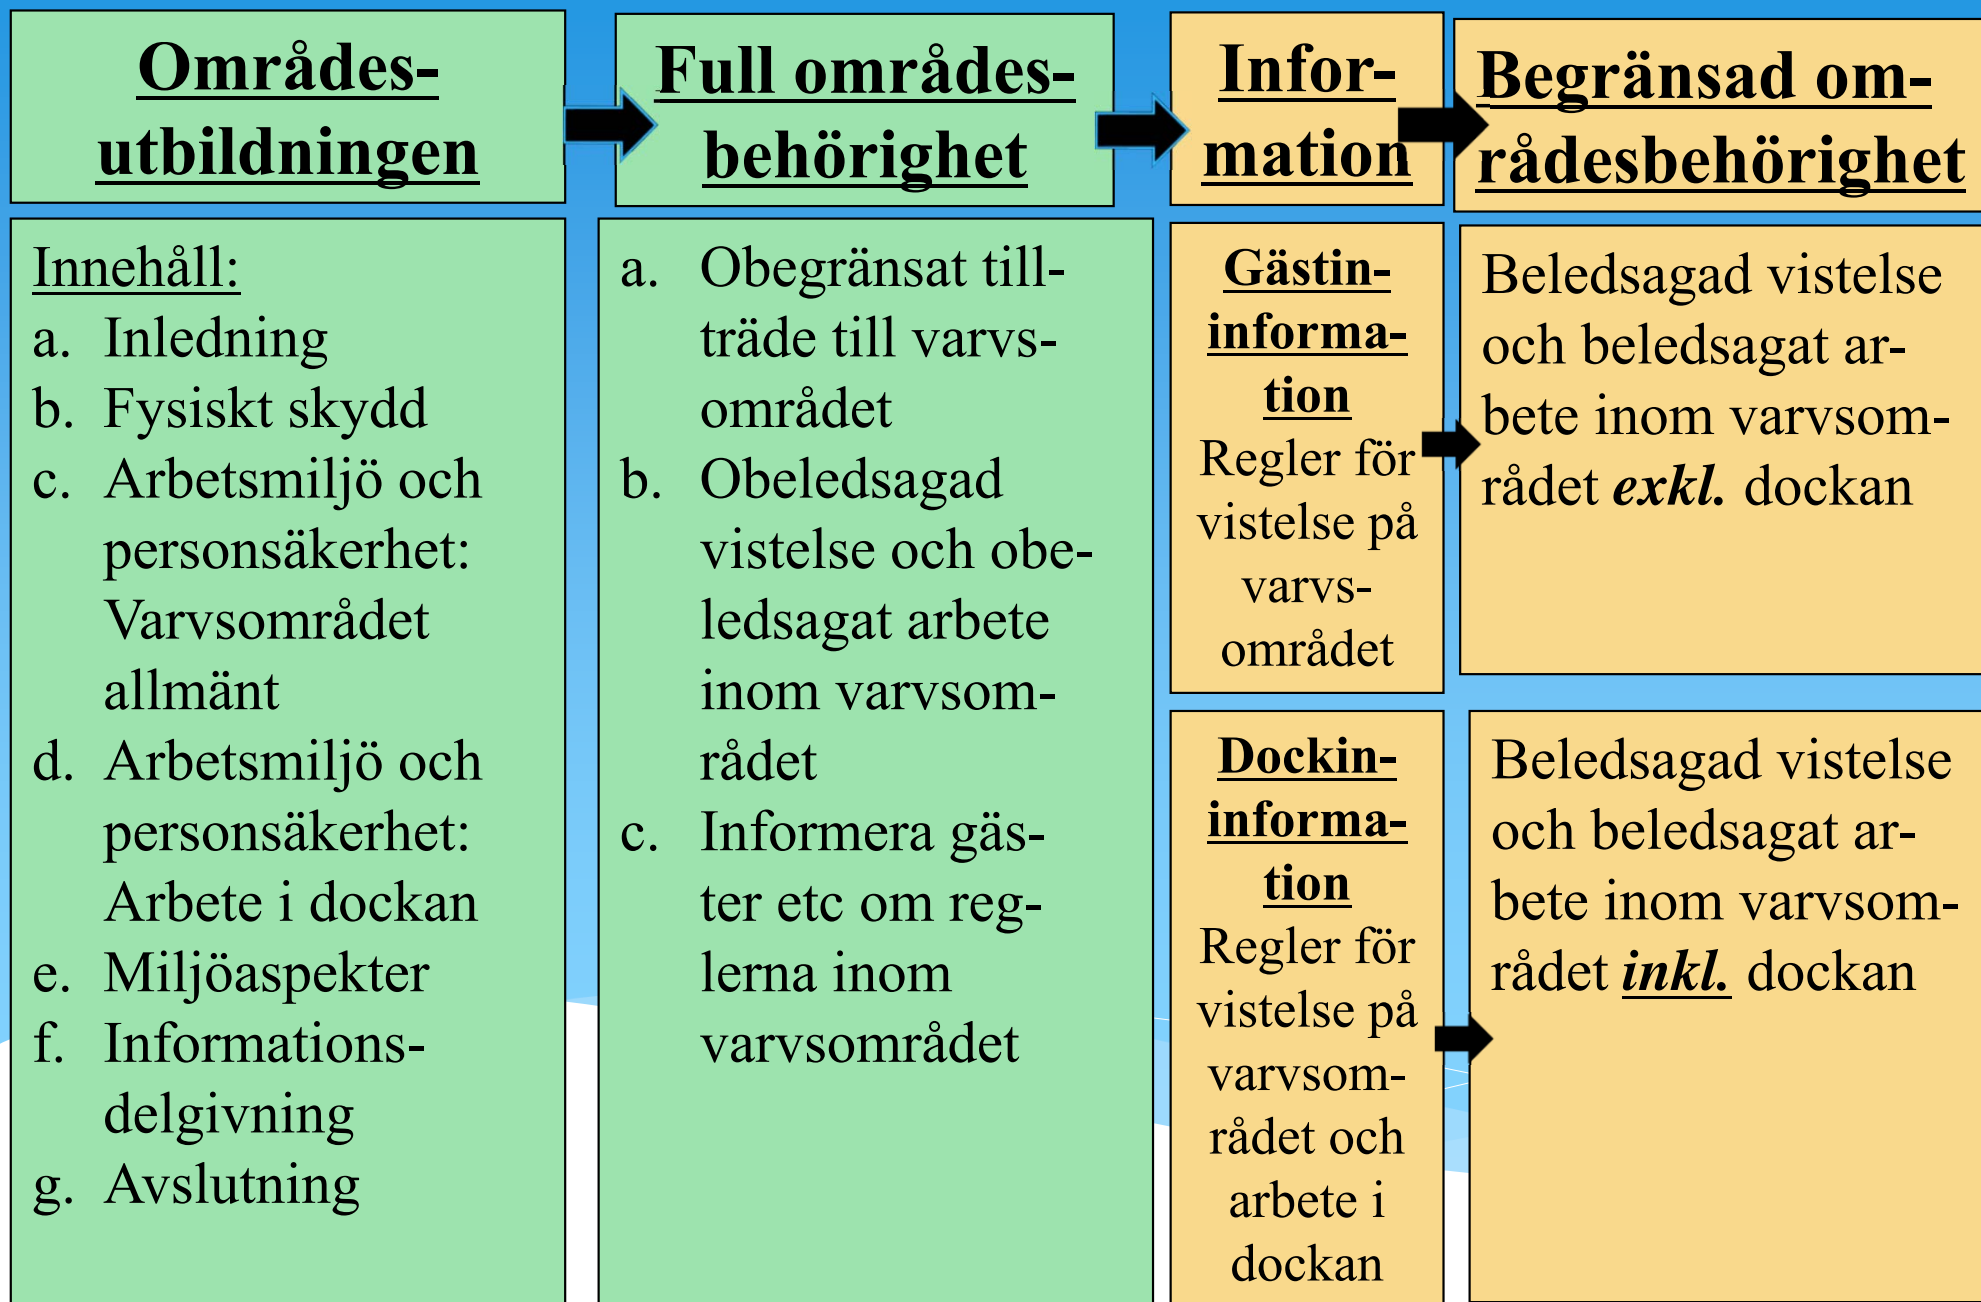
Områdesutbildningen

Full områdesbehörighet

Information

Begränsad områdesbehörighet

Innehåll:
a. Inledning
b. Fysiskt skydd
c. Arbetsmiljö och personsäkerhet: Varvsområdet allmänt
d. Arbetsmiljö och personsäkerhet: Arbete i dockan
e. Miljöaspekter
f. Informationsdelgivning
g. Avslutning

a. Obegränsat tillträde till varvsområdet
b. Obeledsagad vistelse och obeledsagat arbete inom varvsområdet
c. Informera gäster etc om reglerna inom varvsområdet

Gästinformation
Regler för vistelse på varvsområdet

Beledsagad vistelse och beledsagat arbete inom varvsområdet *exkl.* dockan

Dockininformation
Regler för vistelse på varvsområdet och arbete i dockan

Beledsagad vistelse och beledsagat arbete inom varvsområdet *inkl.* dockan